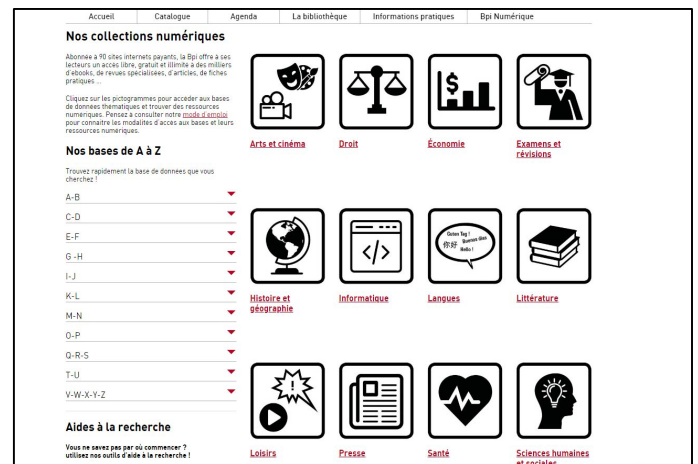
Accueil | Catalogue | Agenda | La bibliothèque | Informations pratiques | Bpi Numérique

Nos collections numériques

Abonnée à 90 sites internets payants, la Bpi offre à ses lecteurs un accès libre, gratuit et illimité à des milliers d'ebooks, de revues spécialisées, d'articles, de fiches pratiques ...

Cliquez sur les pictogrammes pour accéder aux bases de données thématiques et trouver des ressources numériques. Pensez à consulter notre mode d'emploi pour connaître les modalités d'accès aux bases et leurs ressources numériques.

Nos bases de A à Z

Trouvez rapidement la base de données que vous cherchez !

A-B
C-D
E-F
G-H
I-J
K-L
M-N
O-P
Q-R-S
T-U
V-W-X-Y-Z

Aides à la recherche

Vous ne savez pas par où commencer ? utilisez nos outils d'aide à la recherche !

Arts et cinéma
Droit
Économie
Examens et révisions

Histoire et géographie
Informatique
Guten Tag ! Buenos días 你好 Hello !
Langues
Littérature

Loisirs
Presse
Santé
Sciences humaines et sociales